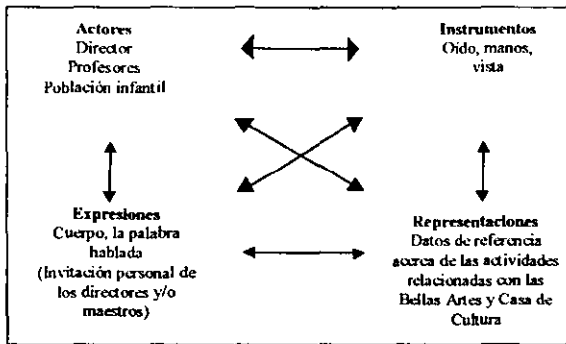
Actores
Director
Profesores
Población infantil

Instrumentos
Oído, manos, vista

Expresiones
Cuerpo, la palabra hablada
(Invitación personal de los directores y/o maestros)

Representaciones
Datos de referencia acerca de las actividades relacionadas con las Bellas Artes y Casa de Cultura